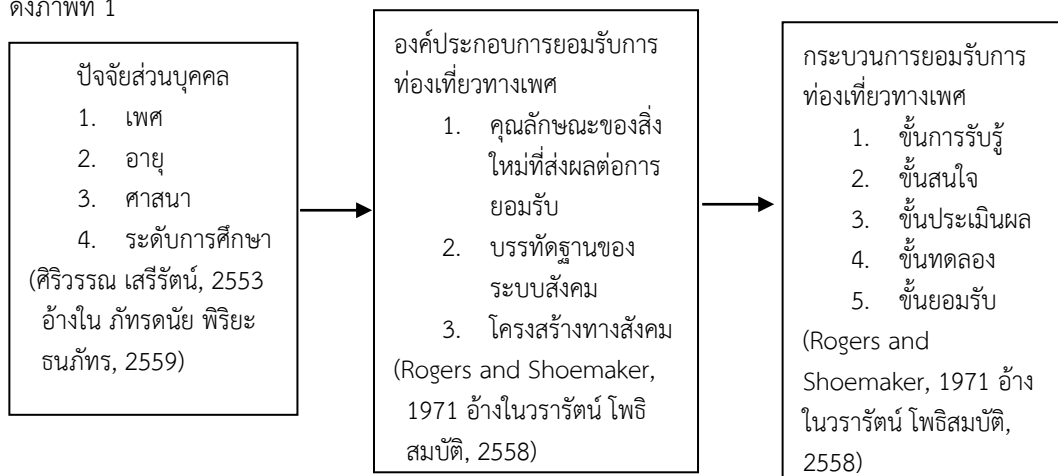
ดังภาพที่ 1

ปัจจัยส่วนบุคคล
1. เพศ
2. อายุ
3. ศาสนา
4. ระดับการศึกษา
(ศิริวรรณ เสรีรัตน์, 2553 อ้างใน ภัทรดนัย พิริยะธนภัทร, 2559)

องค์ประกอบการยอมรับการท่องเที่ยวทางเพศ
1. คุณลักษณะของสิ่งใหม่ที่ส่งผลต่อการยอมรับ
2. บรรทัดฐานของระบบสังคม
3. โครงสร้างทางสังคม
(Rogers and Shoemaker, 1971 อ้างในวรารัตน์ โพธิสมบัติ, 2558)

กระบวนการยอมรับการท่องเที่ยวทางเพศ
1. ขั้นการรับรู้
2. ขั้นสนใจ
3. ขั้นประเมินผล
4. ขั้นทดลอง
5. ขั้นยอมรับ
(Rogers and Shoemaker, 1971 อ้างในวรารัตน์ โพธิสมบัติ, 2558)